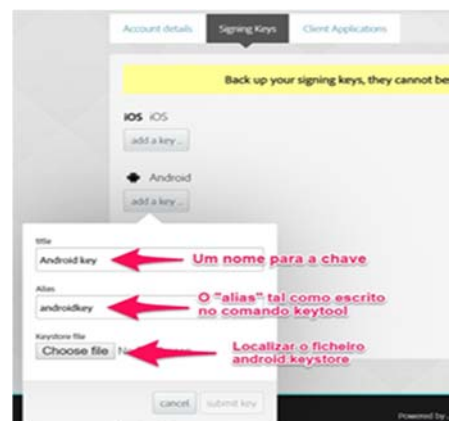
Account details | Signing Keys | Client Applications

Back up your signing keys, they cannot be

iOS iOS

add a key ...

Android

add a key ...

title

Android key

Um nome para a chave

Alias

androidkey

O "alias" tal como escrito no comando keytool

Keystore file

Choose file N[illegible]

Localizar o ficheiro android keystore

cancel | submit key

Powered by